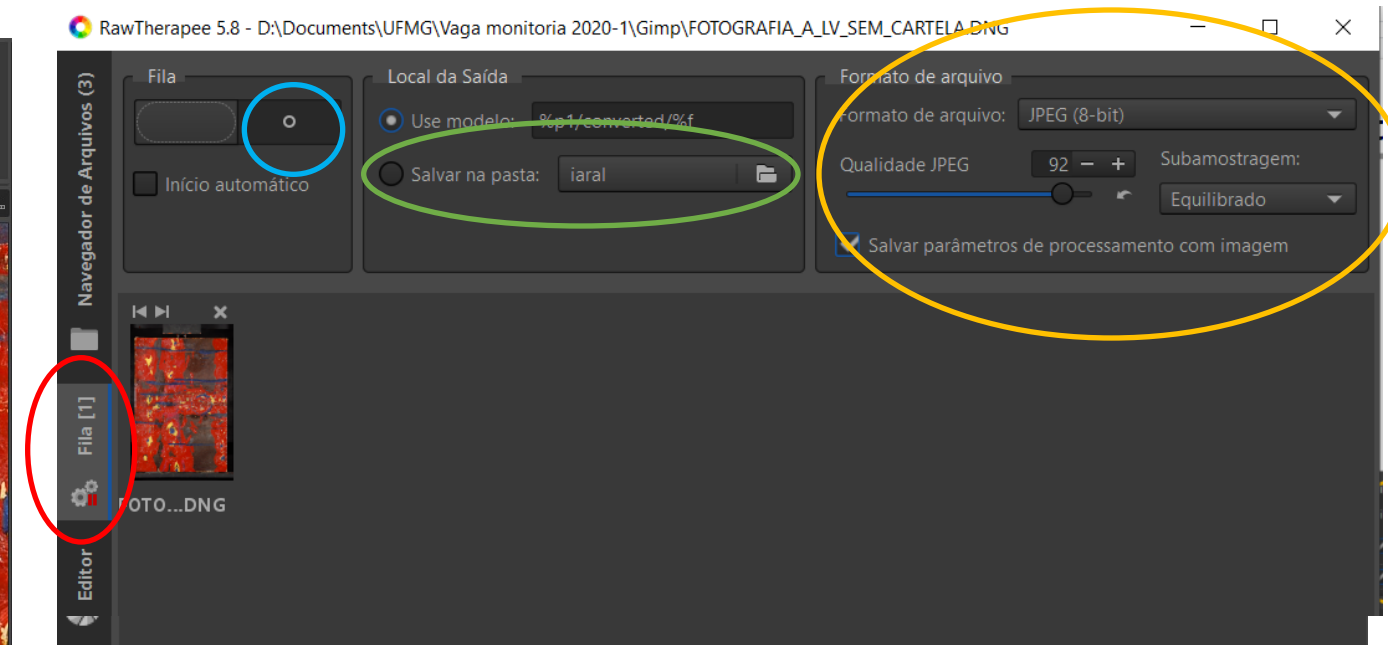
RawTherapee 5.8 - D:\Documents\UFMG\Vaga monitoria 2020-1\Gimp\FOTOGRAFIA_A_LV_SEM_CARTELA.DNG

Navegador de Arquivos (3)

Fila [1]

Editor

Fila

Início automático

Local da Saída

Use modelo: %p1/converted/%f

Salvar na pasta: iaral

Formato de arquivo

Formato de arquivo: JPEG (8-bit)

Qualidade JPEG 92 − +

Subamostragem:

Equilibrado

Salvar parâmetros de processamento com imagem

FOTO...DNG